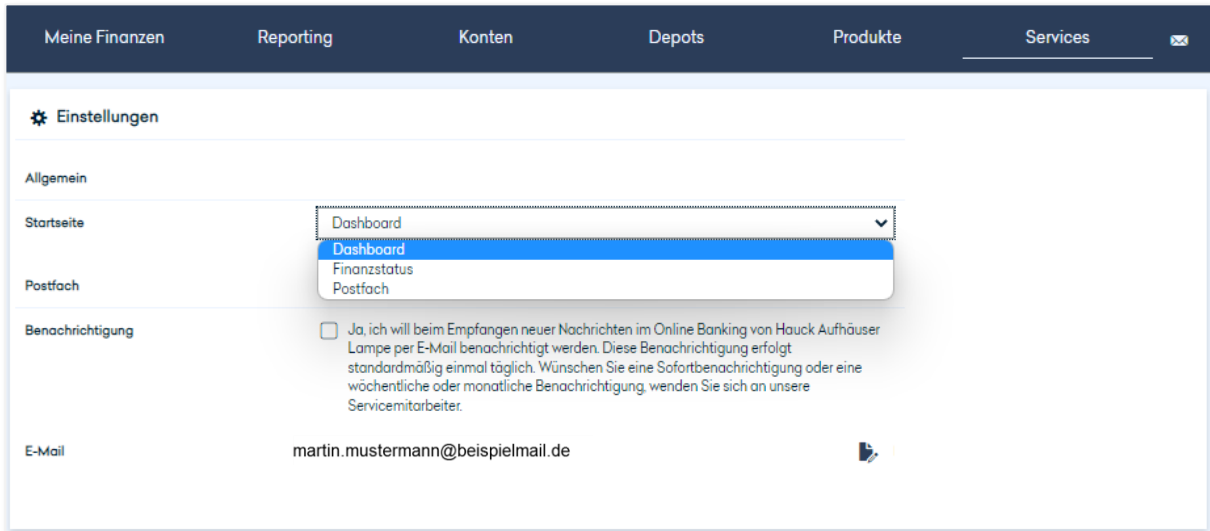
Meine Finanzen Reporting Konten Depots Produkte Services

Einstellungen

Allgemein

Startseite

Dashboard

Dashboard
Finanzstatus
Postfach

Postfach

Benachrichtigung

Ja, ich will beim Empfangen neuer Nachrichten im Online Banking von Hauck Aufhäuser Lampe per E-Mail benachrichtigt werden. Diese Benachrichtigung erfolgt standardmäßig einmal täglich. Wünschen Sie eine Sofortbenachrichtigung oder eine wöchentliche oder monatliche Benachrichtigung, wenden Sie sich an unsere Servicemitarbeiter.

E-Mail

martin.mustermann@beispielmail.de